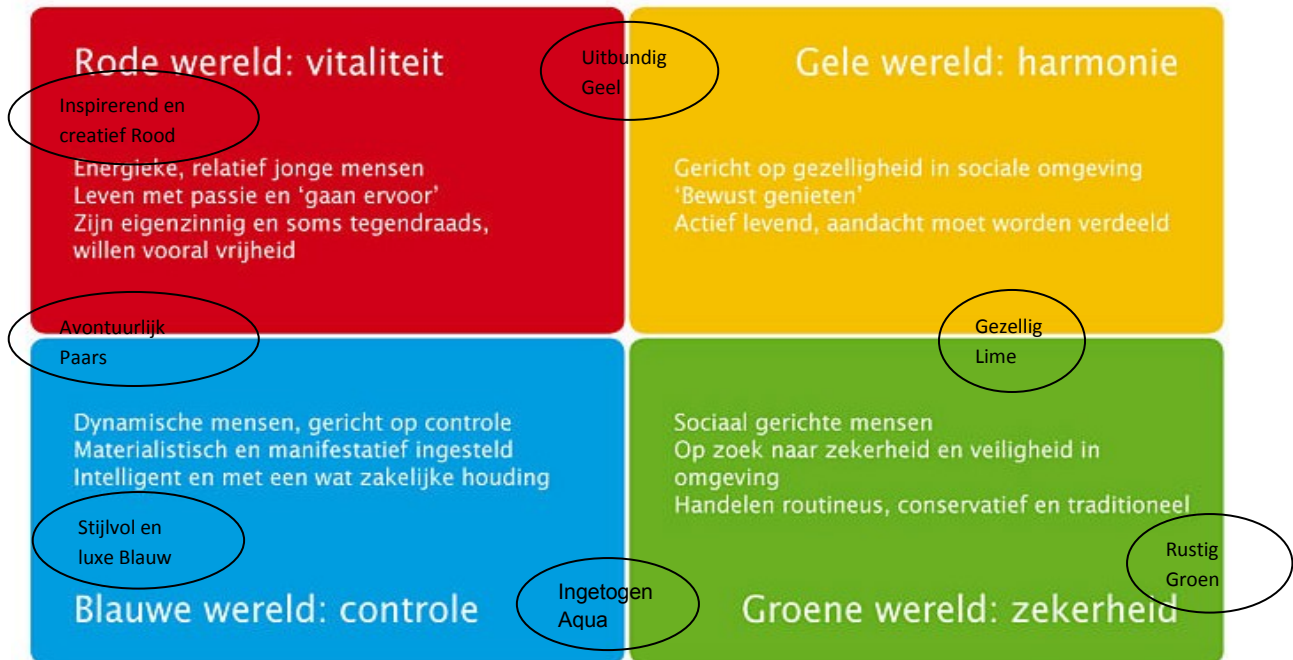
Rode wereld: vitaliteit

Uitbundig Geel

Gele wereld: harmonie

Inspirerend en creatief Rood

Energieke, relatief jonge mensen
Leven met passie en 'gaan ervoor'
Zijn eigenzinnig en soms tegendraads, willen vooral vrijheid

Gericht op gezelligheid in sociale omgeving
'Bewust genieten'
Actief levend, aandacht moet worden verdeeld

Avontuurlijk Paars

Gezellig Lime

Dynamische mensen, gericht op controle
Materialistisch en manifestatief ingesteld
Intelligent en met een wat zakelijke houding

Sociaal gerichte mensen
Op zoek naar zekerheid en veiligheid in omgeving
Handelen routineus, conservatief en traditioneel

Stijlvol en luxe Blauw

Rustig Groen

Ingetogen Aqua

Blauwe wereld: controle

Groene wereld: zekerheid